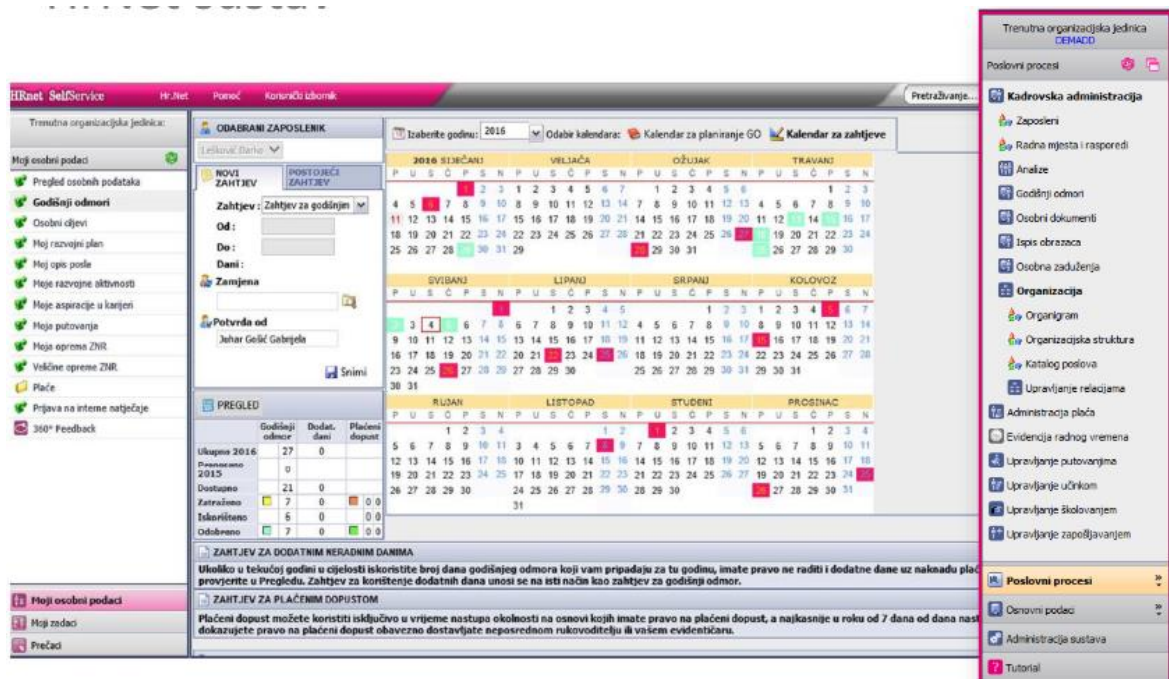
HRnet SelfService Hr.Net Pomoć Korisnički izbornik Pretraživanje...

Trenutna organizacijska jedinica:

Moji osobni podaci
Pregled osobnih podataka
Godišnji odmori
Osobni ciljevi
Moj razvojni plan
Moj opis posla
Moje razvojne aktivnosti
Moje aspiracije u karijeri
Moja putovanja
Moja oprema ZNR
Veličine opreme ZNR
Plaće
Prijava na interne natječaje
360° Feedback

Moji osobni podaci
Moji zadaci
Prečaci

ODABRANI ZAPOSLENIK
Lešković Darko

NOVI ZAHTJEV
POSTOJEĆI ZAHTJEV
Zahtjev: Zahtjev za godišnjim
Od:
Do:
Dani:
Zamjena
Potvrda od
Juhar Golić Gabrijela
Snimi

PREGLED

| | Godišnji odmor | Dodat. dani | Plaćeni dopust |
|---|---|---|---|
| Ukupno 2016 | 27 | 0 | |
| Preneseno 2015 | 0 | | |
| Dostupno | 21 | 0 | |
| Zatraženo | 7 | 0 | 0 0 |
| Iskorišteno | 6 | 0 | 0 0 |
| Odobreno | 7 | 0 | 0 0 |

Izaberite godinu: 2016 Odabir kalendara: Kalendar za planiranje GO Kalendar za zahtjeve

2016 SIJEČANJ VELJAČA OŽUJAK TRAVANJ
SVIBANJ LIPANJ SRPANJ KOLOVOZ
RUJAN LISTOPAD STUDENI PROSINAC

ZAHTJEV ZA DODATNIM NERADNIM DANIMA
Ukoliko u tekućoj godini u cijelosti iskoristite broj dana godišnjeg odmora koji vam pripadaju za tu godinu, imate pravo ne raditi i dodatne dane uz naknadu plać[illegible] provjerite u Pregledu. Zahtjev za korištenje dodatnih dana unosi se na isti način kao zahtjev za godišnji odmor.

ZAHTJEV ZA PLAĆENIM DOPUSTOM
Plaćeni dopust možete koristiti isključivo u vrijeme nastupo okolnosti na osnovi kojih imate pravo na plaćeni dopust, a najkasnije u roku od 7 dana od dana nast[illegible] dokazujete pravo na plaćeni dopust obavezno dostavljate neposrednom rukovoditelju ili vašem evidentičaru.

Trenutna organizacijska jedinica
DEMADD
Poslovni procesi
Kadrovska administracija
Zaposleni
Radna mjesta i rasporedi
Analize
Godišnji odmori
Osobni dokumenti
Ispis obrazaca
Osobna zaduženja
Organizacija
Organigram
Organizacijska struktura
Katalog poslova
Upravljanje relacijama
Administracija plaća
Evidencija radnog vremena
Upravljanje putovanjima
Upravljanje učinkom
Upravljanje školovanjem
Upravljanje zapošljavanjem
Poslovni procesi
Osnovni podaci
Administracija sustava
Tutorial